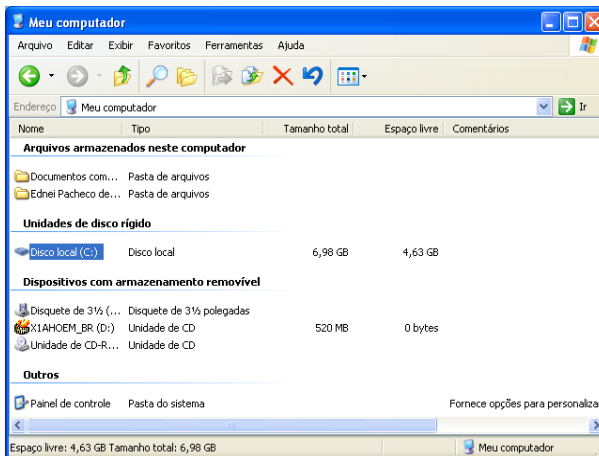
Meu computador

Arquivo Editar Exibir Favoritos Ferramentas Ajuda

Endereço Meu computador Ir

| Nome | Tipo | Tamanho total | Espaço livre | Comentários |
|---|---|---|---|---|
| **Arquivos armazenados neste computador** | | | | |
| Documentos com... | Pasta de arquivos | | | |
| Ednei Pacheco de... | Pasta de arquivos | | | |
| **Unidades de disco rígido** | | | | |
| Disco local (C:) | Disco local | 6,98 GB | 4,63 GB | |
| **Dispositivos com armazenamento removível** | | | | |
| Disquete de 3½ (... | Disquete de 3½ polegadas | | | |
| X1AHOEM_BR (D:) | Unidade de CD | 520 MB | 0 bytes | |
| Unidade de CD-R... | Unidade de CD | | | |
| **Outros** | | | | |
| Painel de controle | Pasta do sistema | | | Fornece opções para personaliz |

Espaço livre: 4,63 GB Tamanho total: 6,98 GB Meu computador